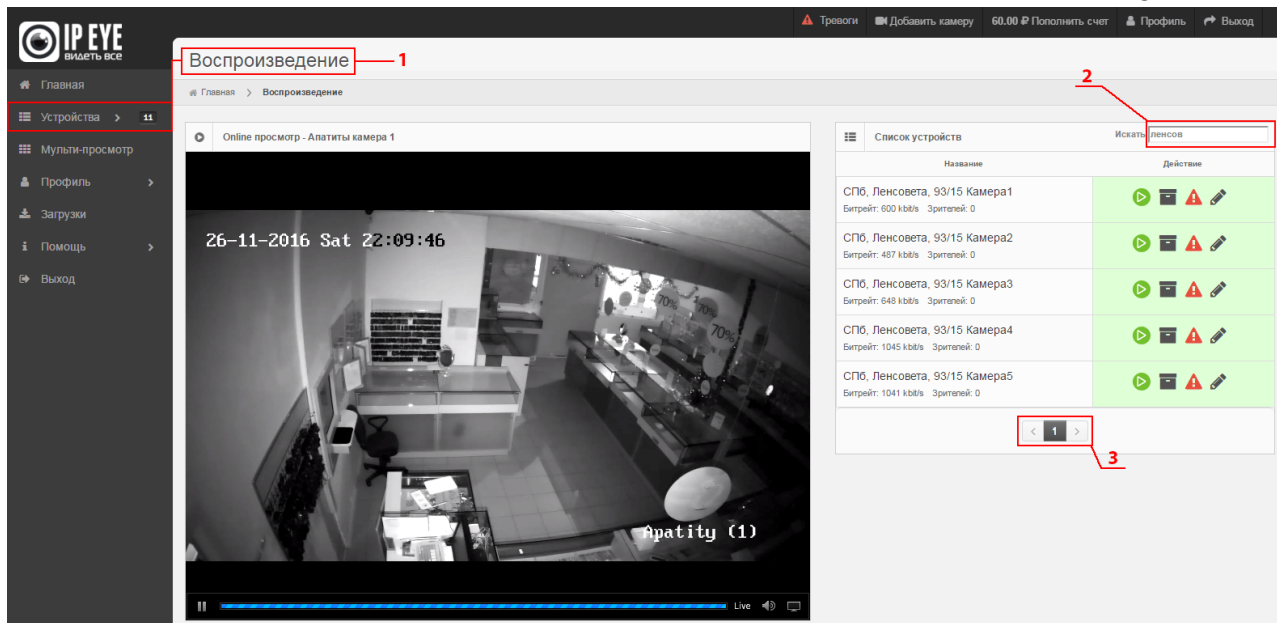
IP EYE
видеть все

Тревоги | Добавить камеру | 60.00 ₽ Пополнить счет | Профиль | Выход

Главная
Устройства 11
Мульти-просмотр
Профиль
Загрузки
Помощь
Выход

Воспроизведение 1

Главная > Воспроизведение

Online просмотр - Апатиты камера 1

26-11-2016 Sat 22:09:46

70%
70%
70%

Apatity (1)

Live

Список устройств

Искать лeнсов 2

| Название | Действие |
|---|---|
| СПб, Ленсовета, 93/15 Камера1 Битрейт: 600 kbit/s Зрителей: 0 | |
| СПб, Ленсовета, 93/15 Камера2 Битрейт: 487 kbit/s Зрителей: 0 | |
| СПб, Ленсовета, 93/15 Камера3 Битрейт: 648 kbit/s Зрителей: 0 | |
| СПб, Ленсовета, 93/15 Камера4 Битрейт: 1045 kbit/s Зрителей: 0 | |
| СПб, Ленсовета, 93/15 Камера5 Битрейт: 1041 kbit/s Зрителей: 0 | |

‹ 1 ›

3